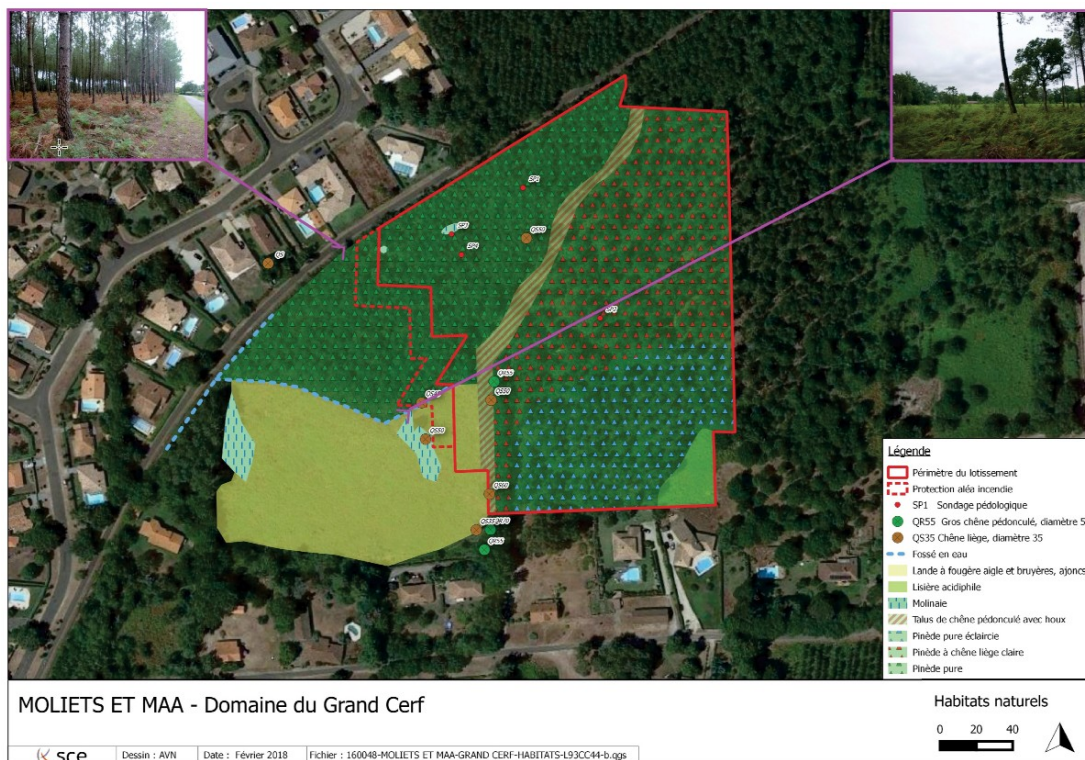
SP1
SP3
SP4
QS50
QS
SP2
QS55
QS50
QS50
QS50
QS50
QS55
QR55

Légende
Périmètre du lotissement
Protection aléa incendie
SP1 Sondage pédologique
QR55 Gros chêne pédonculé, diamètre 5
QS35 Chêne liège, diamètre 35
Fossé en eau
Lande à fougère aigle et bruyères, ajoncs
Lisière acidiphile
Molinaie
Talus de chêne pédonculé avec houx
Pinède pure éclaircie
Pinède à chêne liège claire
Pinède pure

MOLIETS ET MAA - Domaine du Grand Cerf

Habitats naturels
0 20 40

sce
Dessin : AVN
Date : Février 2018
Fichier : 160048-MOLIETS ET MAA-GRAND CERF-HABITATS-L93CC44-b.qgs